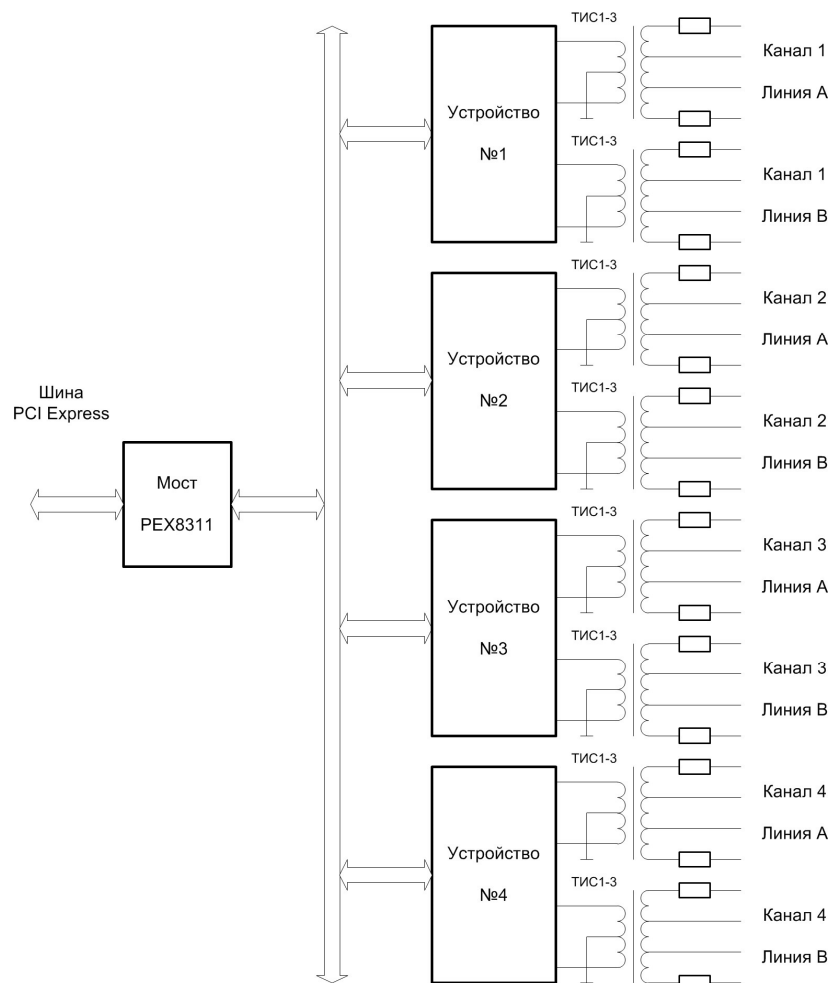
Шина
PCI Express

Мост
PEX8311

Устройство
№1

ТИС1-3
Канал 1
Линия А

ТИС1-3
Канал 1
Линия В

Устройство
№2

ТИС1-3
Канал 2
Линия А

ТИС1-3
Канал 2
Линия В

Устройство
№3

ТИС1-3
Канал 3
Линия А

ТИС1-3
Канал 3
Линия В

Устройство
№4

ТИС1-3
Канал 4
Линия А

ТИС1-3
Канал 4
Линия В